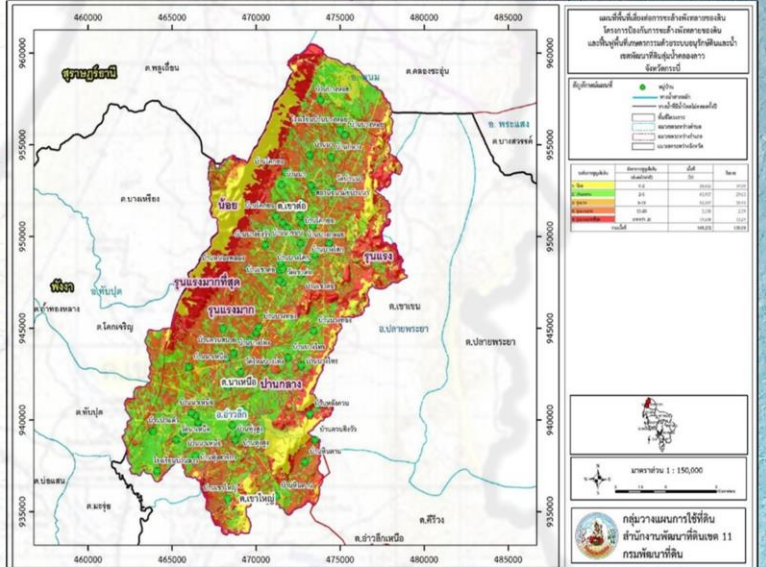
460000 465000 470000 475000 480000 485000

960000
955000
950000
945000
940000
935000

สุราษฎร์ธานี
ต.พรุเตียน
ต.คลองชะอุ่น
อ.พนม
อ.พระแสง
ต.บางสวรรค์
ต.บางเหรียง
น้อย
ต.ขาต่อ
รุนแรง
พังงา
อ.ทับปุด
ต.ถ้ำทองหลาง
ต.โคกเจริญ
รุนแรงมากที่สุด
รุนแรงมาก
ต.เขาเขน
อ.ปลายพระยา
ต.ปลายพระยา
ต.นาเหนือ
ปานกลาง
ต.พับปุด
อ.อ่าวลึก
ต.บ่อแสน
ต.เขาใหญ่
ต.มะรุ่ย
ต.คีรีวง
ต.อ่าวลึกเหนือ

แผนที่พื้นที่เสี่ยงต่อการชะล้างพังทลายของดิน
โครงการป้องกันการชะล้างพังทลายของดิน
และฟื้นฟูพื้นที่เกษตรกรรมด้วยระบบอนุรักษ์ดินและน้ำ
เขตพัฒนาที่ดินลุ่มน้ำคลองคาว
จังหวัดกระบี่

สัญลักษณ์แผนที่
หมู่บ้าน
ทางน้ำสายหลัก
ทางน้ำที่มีน้ำไหลตลอดทั้งปี
พื้นที่โครงการ
ขอบเขตตำบล
ขอบเขตอำเภอ
ขอบเขตจังหวัด

| ระดับความรุนแรง | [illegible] | เนื้อที่ | ร้อยละ |
|---|---|---|---|
| 1 น้อย | 0-2 | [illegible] | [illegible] |
| 2 ปานกลาง | 2-5 | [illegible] | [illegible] |
| 3 รุนแรง | 5-15 | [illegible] | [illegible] |
| 4 รุนแรงมาก | 15-20 | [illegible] | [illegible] |
| 5 รุนแรงมากที่สุด | มากกว่า 20 | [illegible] | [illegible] |
| รวมเนื้อที่ | | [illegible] | 100.00 |

มาตราส่วน 1 : 150,000

กลุ่มวางแผนการใช้ที่ดิน
สำนักงานพัฒนาที่ดินเขต 11
กรมพัฒนาที่ดิน